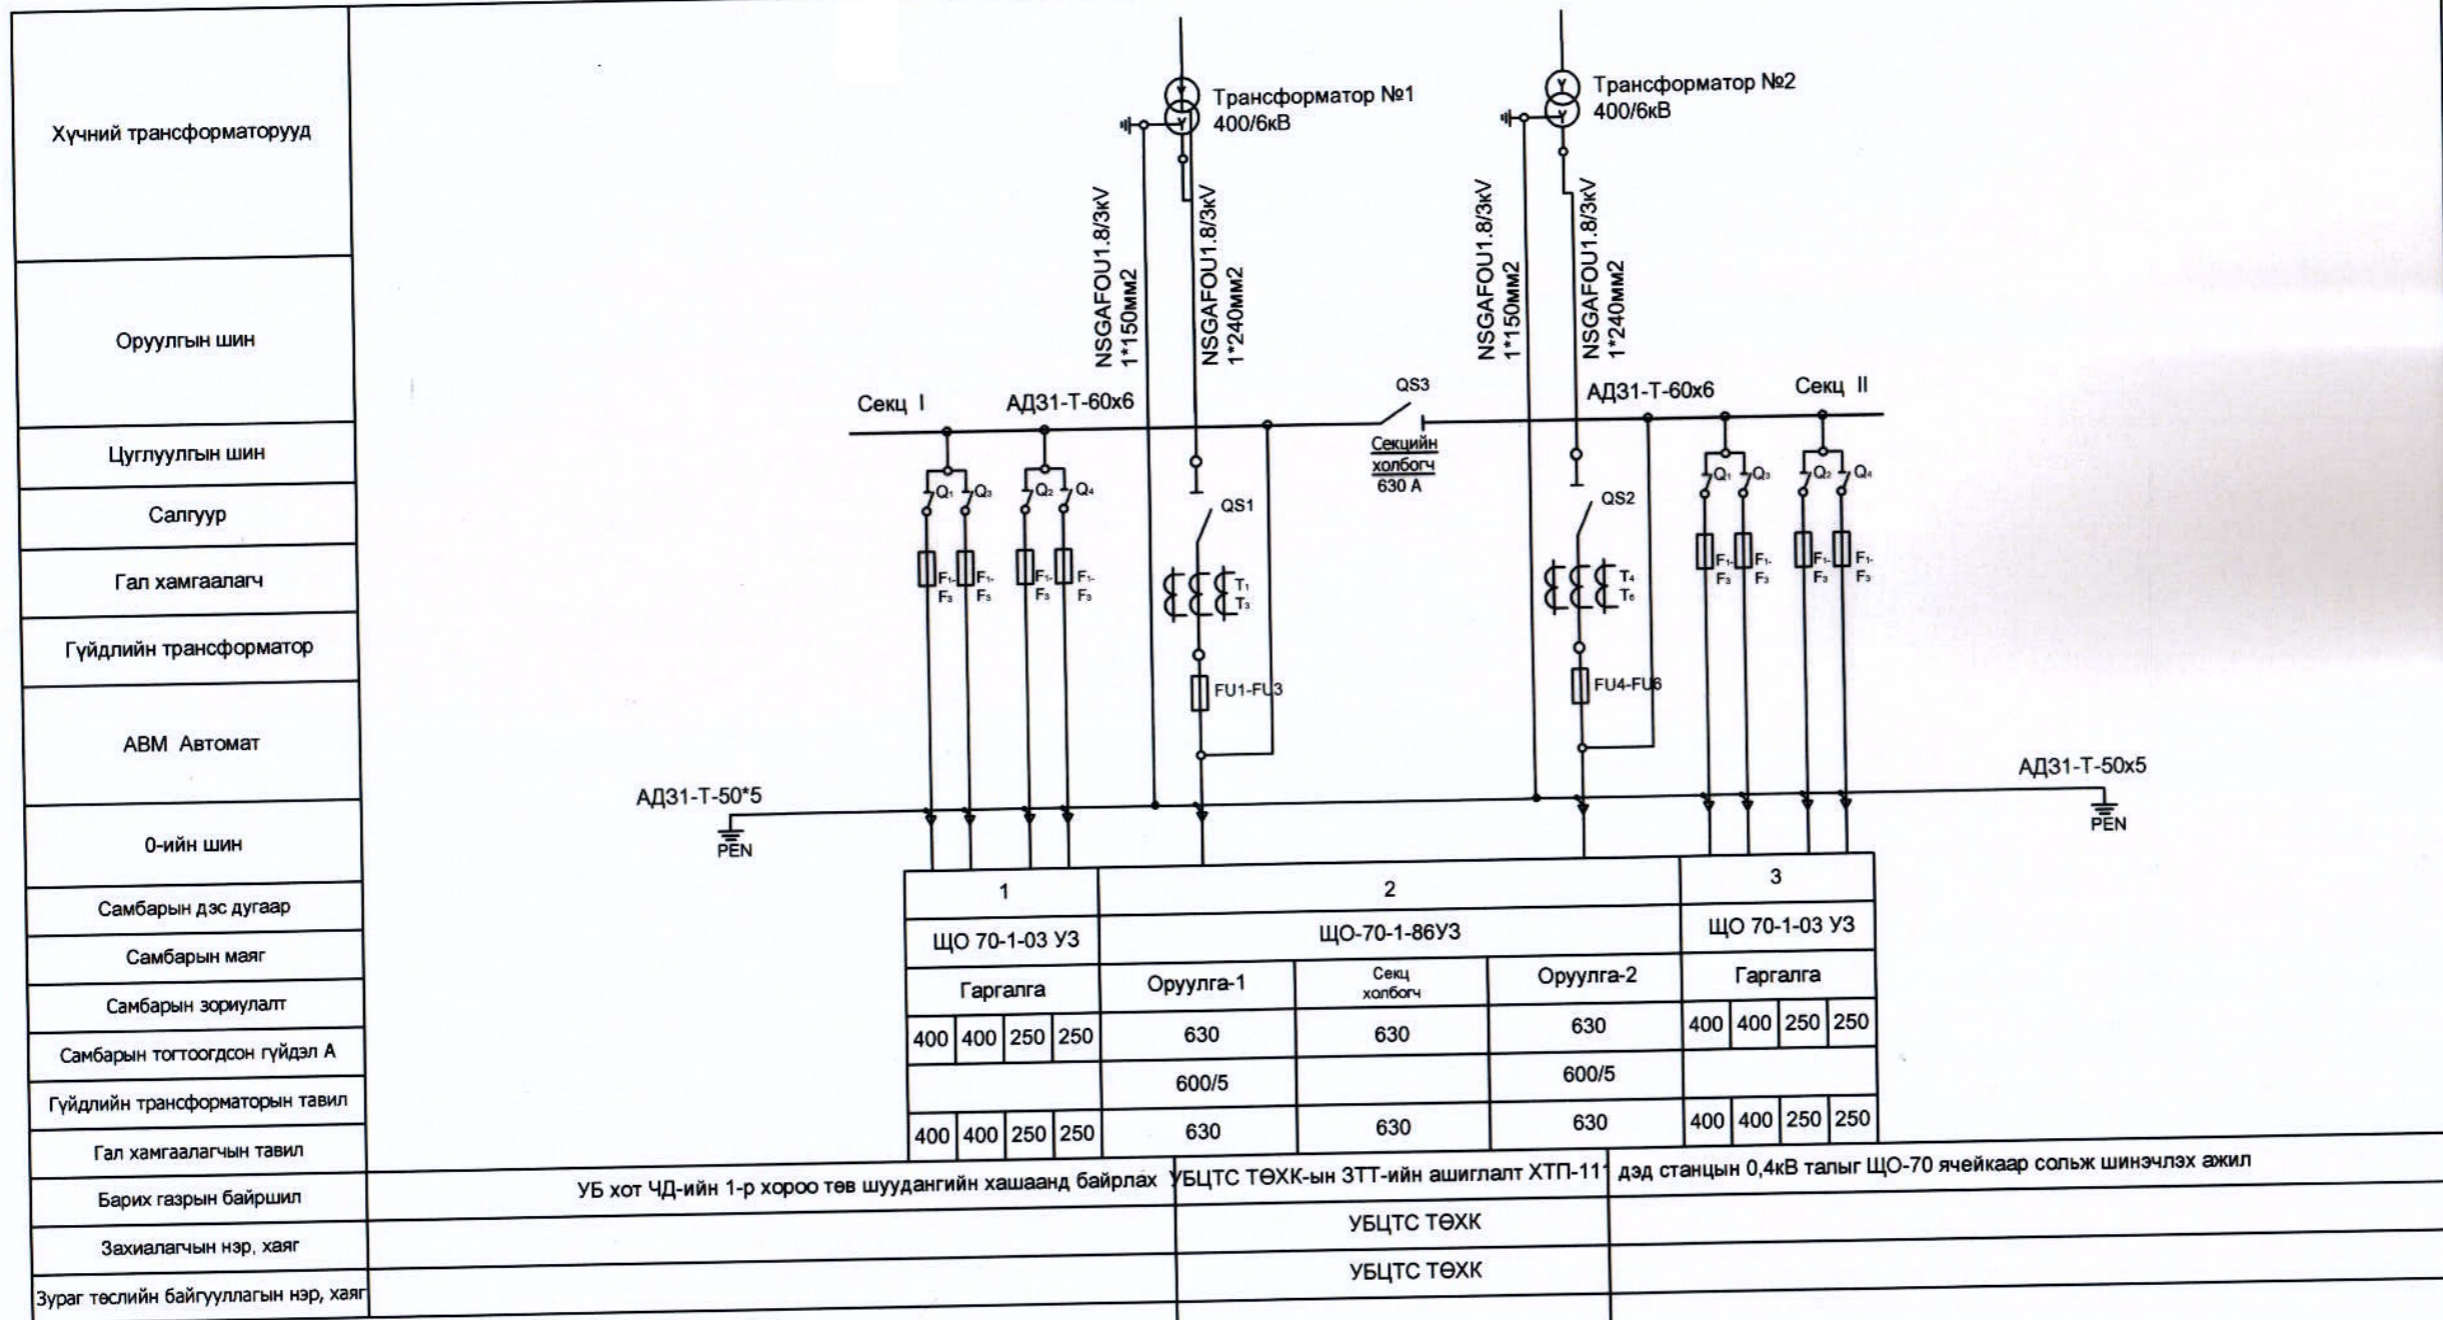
Хүчний трансформаторууд

Оруулгын шин

Цуглуулгын шин

Салгуур

Гал хамгаалагч

Гүйдлийн трансформатор

АВМ Автомат

0-ийн шин

Самбарын дэс дугаар

Самбарын маяг

Самбарын зориулалт

Самбарын тогтоогдсон гүйдэл А

Гүйдлийн трансформаторын тавил

Гал хамгаалагчын тавил

Барих газрын байршил

Захиалагчын нэр, хаяг

Зураг төслийн байгууллагын нэр, хаяг

Трансформатор №1
400/6кВ

Трансформатор №2
400/6кВ

NSGAFOU1.8/3kV
1*150мм2

NSGAFOU1.8/3kV
1*240мм2

NSGAFOU1.8/3kV
1*150мм2

NSGAFOU1.8/3kV
1*240мм2

Секц I

АД31-Т-60х6

QS3

Секцийн холбогч
630 А

АД31-Т-60х6

Секц II

$Q_1$ $Q_3$ $Q_2$ $Q_4$

QS1

QS2

$Q_1$ $Q_3$ $Q_2$ $Q_4$

$F_1$-$F_3$ $F_1$-$F_3$ $F_1$-$F_3$ $F_1$-$F_3$

$T_1$ $T_3$

$T_4$ $T_6$

$F_1$-$F_3$ $F_1$-$F_3$ $F_1$-$F_3$ $F_1$-$F_3$

FU1-FU3

FU4-FU6

АД31-Т-50*5

PEN

АД31-Т-50х5

PEN

| 1 | | | | 2 | | | 3 | | | |
|---|---|---|---|---|---|---|---|---|---|---|
| ЩО 70-1-03 УЗ | | | | ЩО-70-1-86УЗ | | | ЩО 70-1-03 УЗ | | | |
| Гаргалга | | | | Оруулга-1 | Секц холбогч | Оруулга-2 | Гаргалга | | | |
| 400 | 400 | 250 | 250 | 630 | 630 | 630 | 400 | 400 | 250 | 250 |
| | | | | 600/5 | | 600/5 | | | | |
| 400 | 400 | 250 | 250 | 630 | 630 | 630 | 400 | 400 | 250 | 250 |

УБ хот ЧД-ийн 1-р хороо төв шуудангийн хашаанд байрлах УБЦТС ТӨХК-ын ЗТТ-ийн ашиглалт ХТП-11 дэд станцын 0,4кВ талыг ЩО-70 ячейкаар сольж шинэчлэх ажил

УБЦТС ТӨХК

УБЦТС ТӨХК